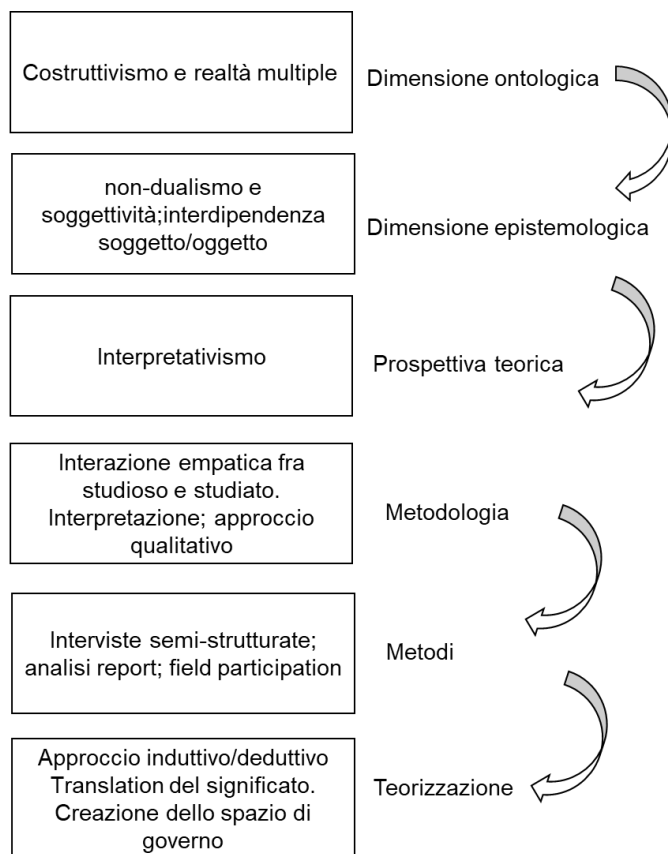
Costruttivismo e realtà multiple

Dimensione ontologica

non-dualismo e soggettività;interdipendenza soggetto/oggetto

Dimensione epistemologica

Interpretativismo

Prospettiva teorica

Interazione empatica fra studioso e studiato. Interpretazione; approccio qualitativo

Metodologia

Interviste semi-strutturate; analisi report; field participation

Metodi

Approccio induttivo/deduttivo Translation del significato. Creazione dello spazio di governo

Teorizzazione